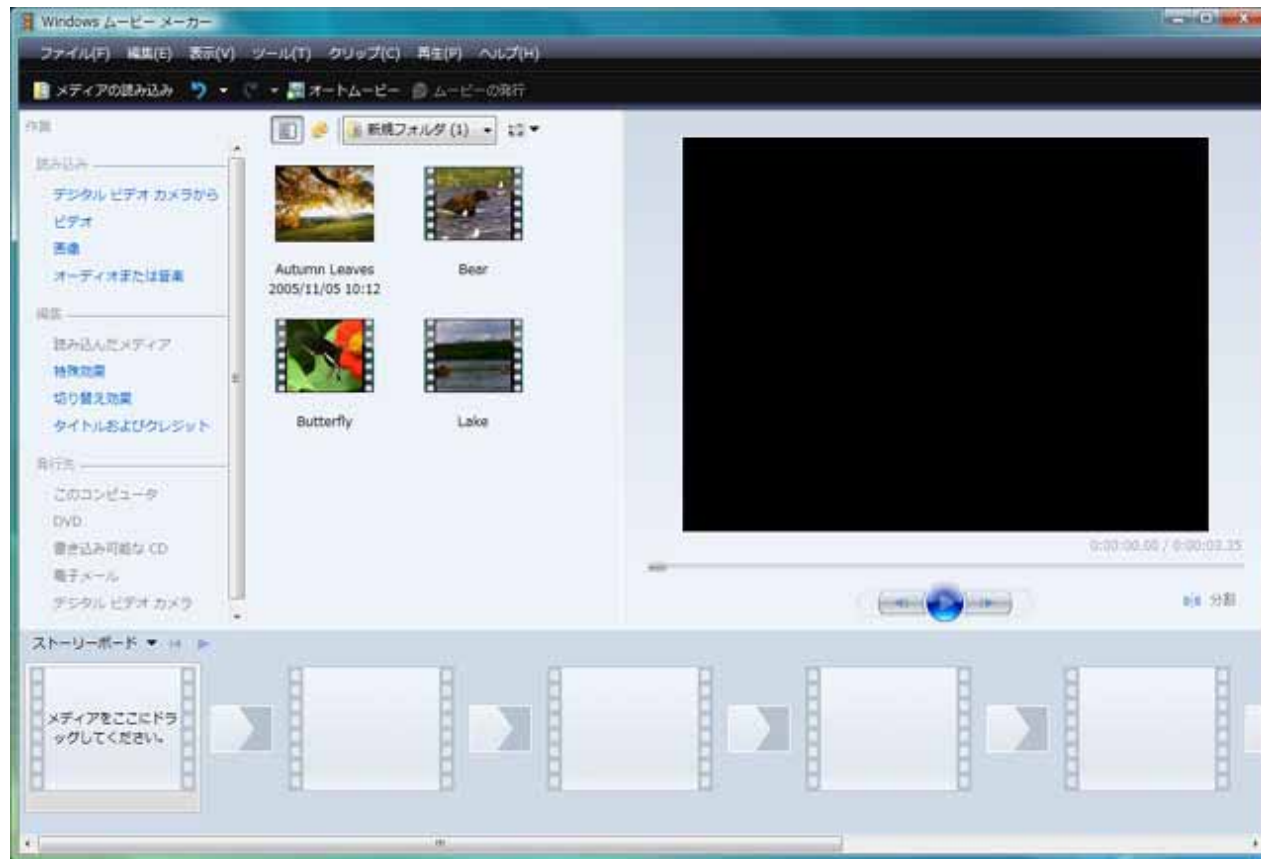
Windows ムービー メーカー

ファイル(F) 編集(E) 表示(V) ツール(T) クリップ(C) 再生(P) ヘルプ(H)

メディアの読み込み オートムービー ムービーの発行

作業

読み込み
デジタル ビデオ カメラから
ビデオ
画像
オーディオまたは音楽

編集
読み込んだメディア
特殊効果
切り替え効果
タイトルおよびクレジット

発行先
このコンピュータ
DVD
書き込み可能な CD
電子メール
デジタル ビデオ カメラ

新規フォルダ (1)

Autumn Leaves
2005/11/05 10:12

Bear

Butterfly

Lake

0:00:00.00 / 0:00:03.35

分割

ストーリーボード

メディアをここにドラッグしてください。